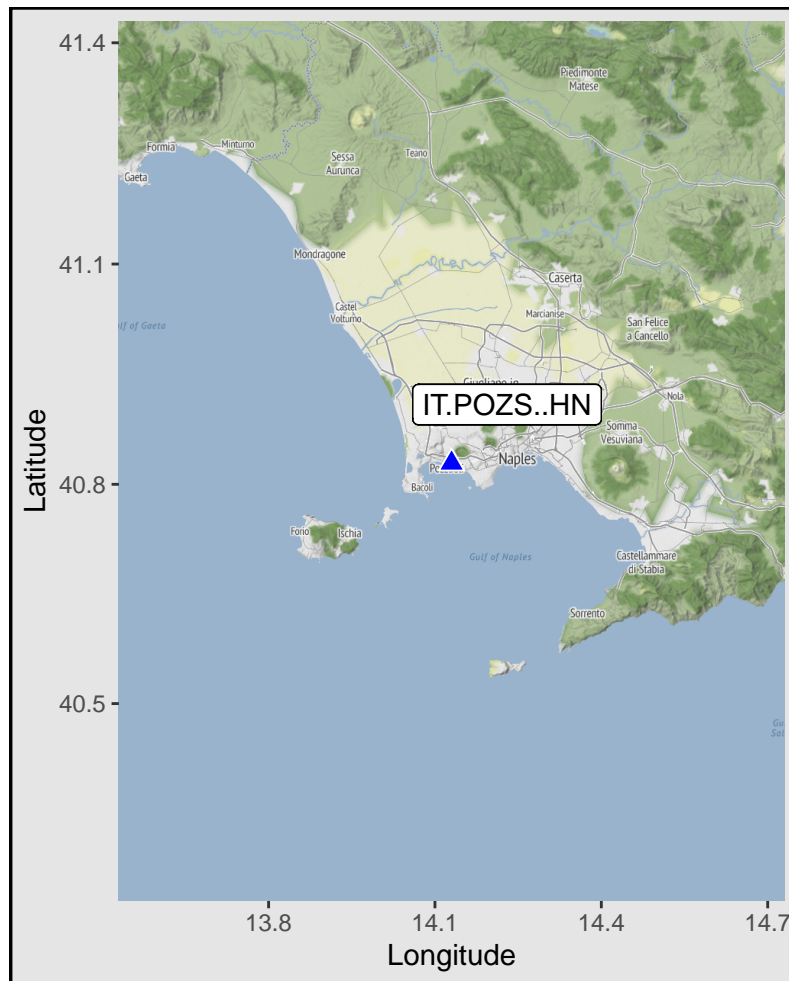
41.4
41.1
40.8
40.5
Latitude
Piedimonte Matese
Formia
Minturno
Gaeta
Sessa Aurunca
Teano
Mondragone
Caserta
Castel Volturno
Marcianise
San Felice a Cancello
ulf of Gaeta
Giugliano in
IT.POZS..HN
Nola
Somma Vesuviana
Naples
Po
Bacoli
Forio
Ischia
Gulf of Naples
Castellammare di Stabia
Sorrento
Gu Sal
13.8
14.1
14.4
14.7
Longitude